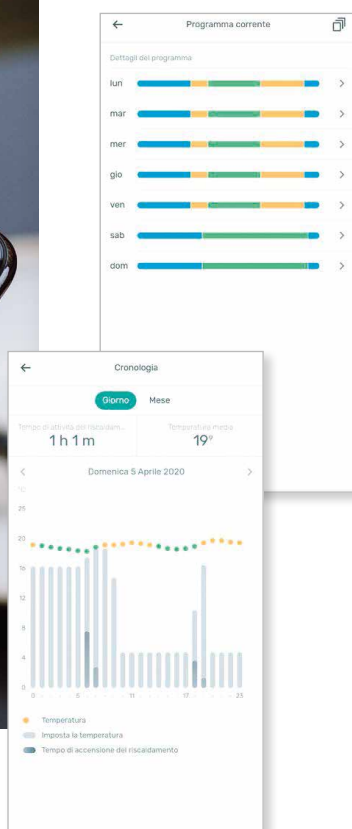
Programma corrente

Dettagli del programma

lun

mar

mer

gio

ven

sab

dom

Cronologia

Giorno

Mese

Tempo di attività del riscaldam...

1 h 1 m

Temperatura media

19°

Domenica 5 Aprile 2020

30

25

20

16

12

8

4

0

0

6

11

17

23

Temperatura

Imposta la temperatura

Tempo di accensione del riscaldamento